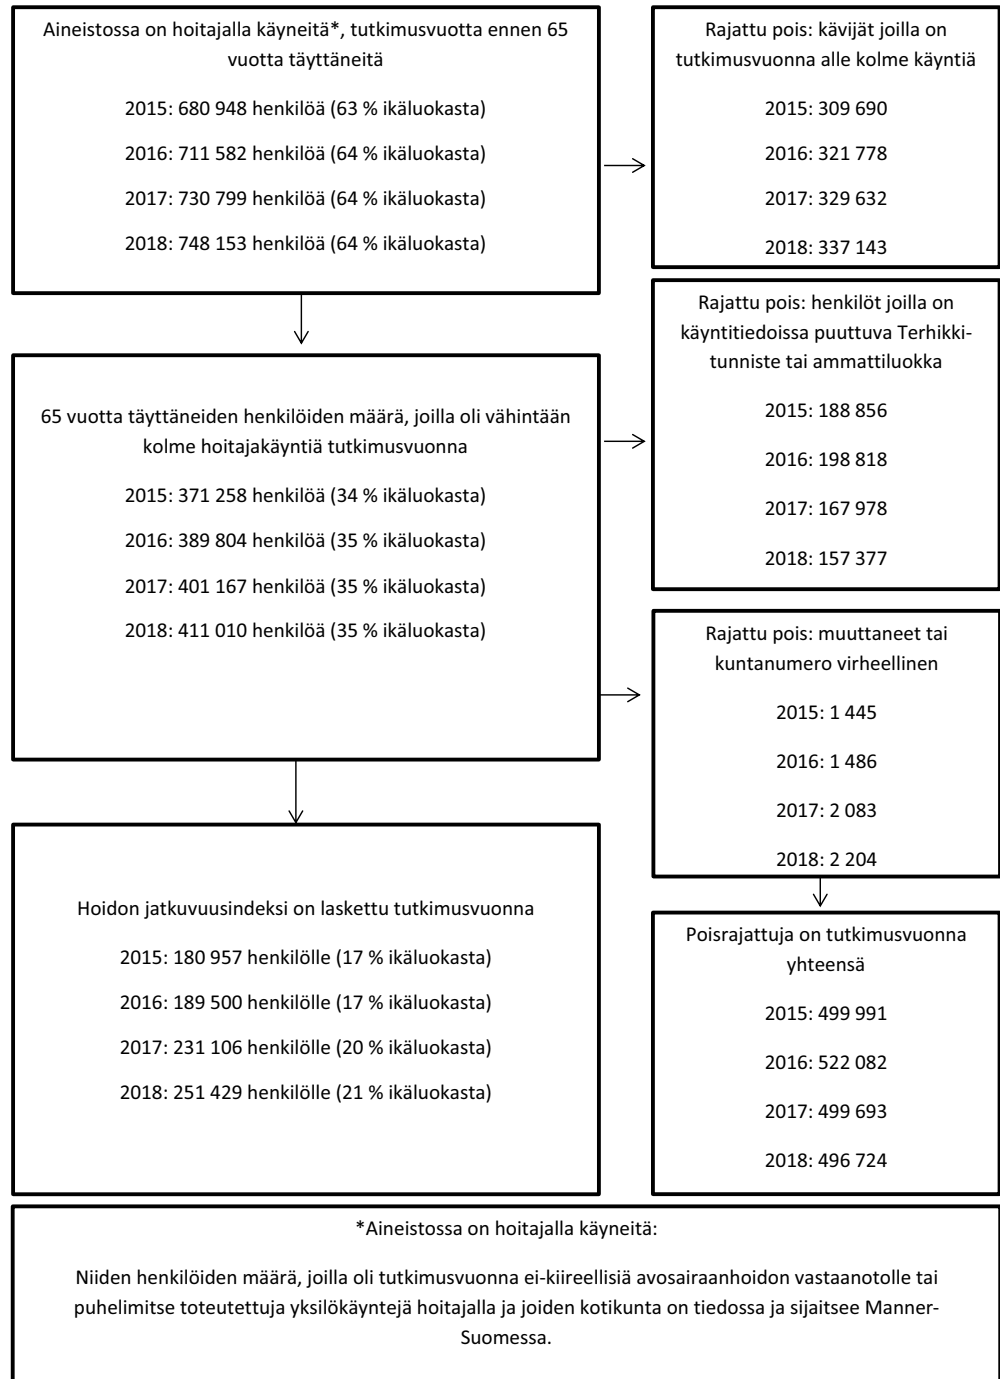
Aineistossa on hoitajalla käyneitä*, tutkimusvuotta ennen 65 vuotta täyttäneitä

2015: 680 948 henkilöä (63 % ikäluokasta)

2016: 711 582 henkilöä (64 % ikäluokasta)

2017: 730 799 henkilöä (64 % ikäluokasta)

2018: 748 153 henkilöä (64 % ikäluokasta)

Rajattu pois: kävijät joilla on tutkimusvuonna alle kolme käyntiä

2015: 309 690

2016: 321 778

2017: 329 632

2018: 337 143

Rajattu pois: henkilöt joilla on käyntitiedoissa puuttuva Terhikki-tunniste tai ammattiluokka

2015: 188 856

2016: 198 818

2017: 167 978

2018: 157 377

65 vuotta täyttäneiden henkilöiden määrä, joilla oli vähintään kolme hoitajakäyntiä tutkimusvuonna

2015: 371 258 henkilöä (34 % ikäluokasta)

2016: 389 804 henkilöä (35 % ikäluokasta)

2017: 401 167 henkilöä (35 % ikäluokasta)

2018: 411 010 henkilöä (35 % ikäluokasta)

Rajattu pois: muuttaneet tai kuntanumero virheellinen

2015: 1 445

2016: 1 486

2017: 2 083

2018: 2 204

Hoidon jatkuvuusindeksi on laskettu tutkimusvuonna

2015: 180 957 henkilölle (17 % ikäluokasta)

2016: 189 500 henkilölle (17 % ikäluokasta)

2017: 231 106 henkilölle (20 % ikäluokasta)

2018: 251 429 henkilölle (21 % ikäluokasta)

Poisrajattuja on tutkimusvuonna yhteensä

2015: 499 991

2016: 522 082

2017: 499 693

2018: 496 724

*Aineistossa on hoitajalla käyneitä:

Niiden henkilöiden määrä, joilla oli tutkimusvuonna ei-kiireellisiä avosairaanhoidon vastaanotolle tai puhelimitse toteutettuja yksilökäyntejä hoitajalla ja joiden kotikunta on tiedossa ja sijaitsee Manner-Suomessa.